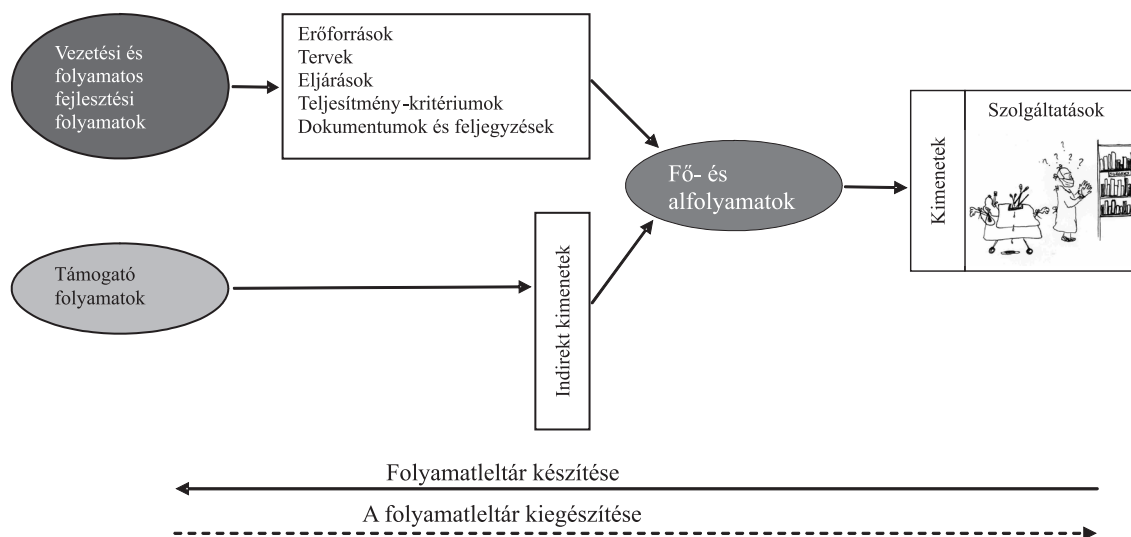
Vezetési és folyamatos fejlesztési folyamatok

Erőforrások
Tervek
Eljárások
Teljesítmény-kritériumok
Dokumentumok és feljegyzések

Fő- és alfolyamatok

Kimenetek

Szolgáltatások

Támogató folyamatok

Indirekt kimenetek

Folyamatleltár készítése

A folyamatleltár kiegészítése